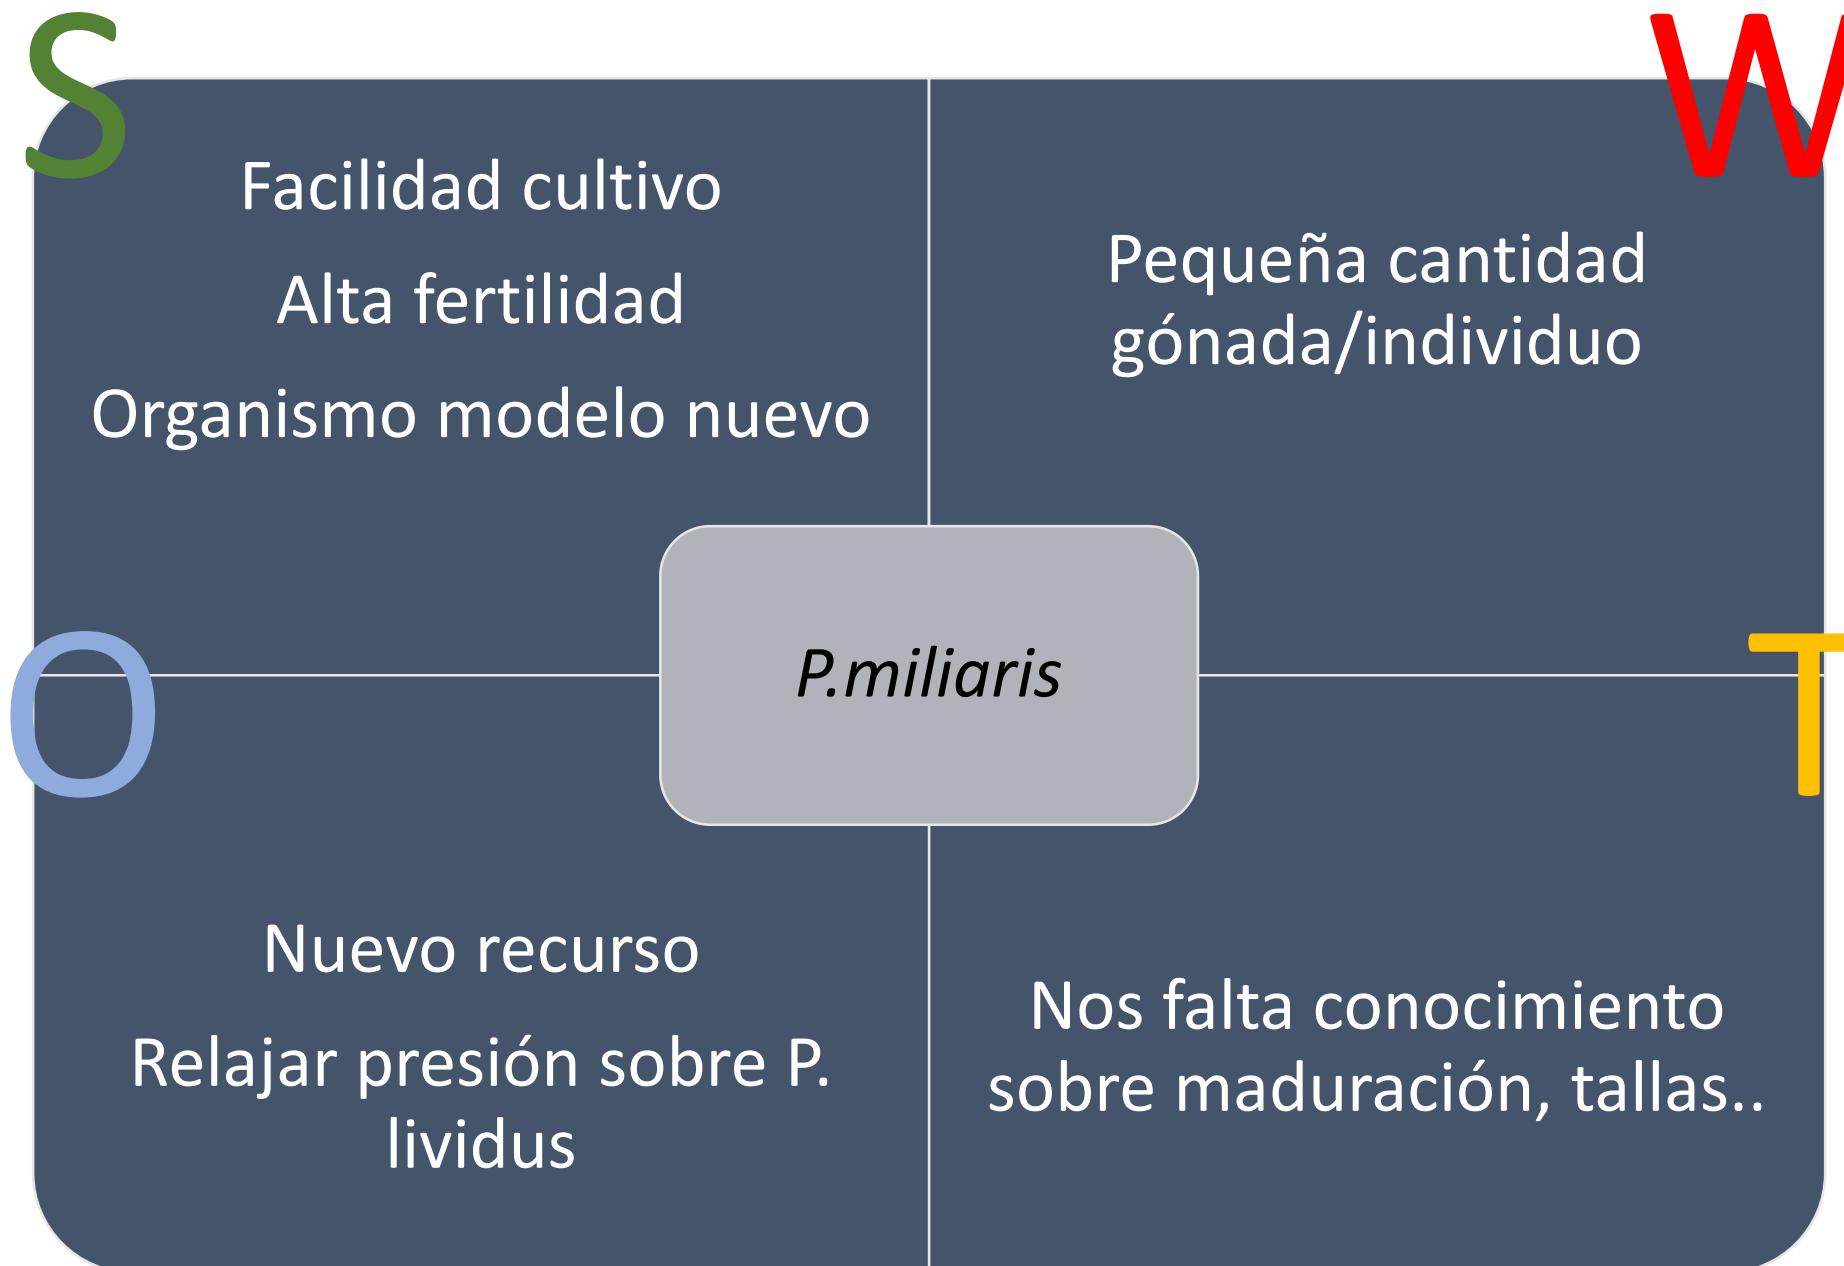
S

Facilidad cultivo

Alta fertilidad

Organismo modelo nuevo

W

Pequeña cantidad gónada/individuo

P.miliaris

O

Nuevo recurso

Relajar presión sobre P. lividus

T

Nos falta conocimiento sobre maduración, tallas..